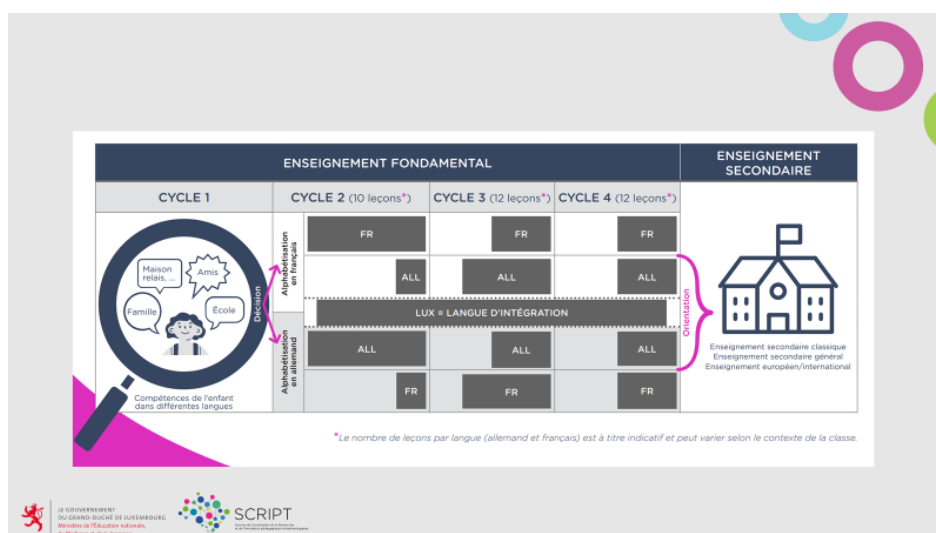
ENSEIGNEMENT FONDAMENTAL

ENSEIGNEMENT SECONDAIRE

CYCLE 1

CYCLE 2 (10 leçons*)

CYCLE 3 (12 leçons*)

CYCLE 4 (12 leçons*)

Maison relais, ...

Amis

Famille

École

Compétences de l'enfant dans différentes langues

Décision

Alphabétisation en français

Alphabétisation en allemand

FR

FR

FR

ALL

ALL

ALL

LUX = LANGUE D'INTÉGRATION

ALL

ALL

ALL

FR

FR

FR

Orientation

Enseignement secondaire classique
Enseignement secondaire général
Enseignement européen/international

*Le nombre de leçons par langue (allemand et français) est à titre indicatif et peut varier selon le contexte de la classe.

LE GOUVERNEMENT DU GRAND-DUCHÉ DE LUXEMBOURG
Ministère de l'Éducation nationale, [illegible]

SCRIPT
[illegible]